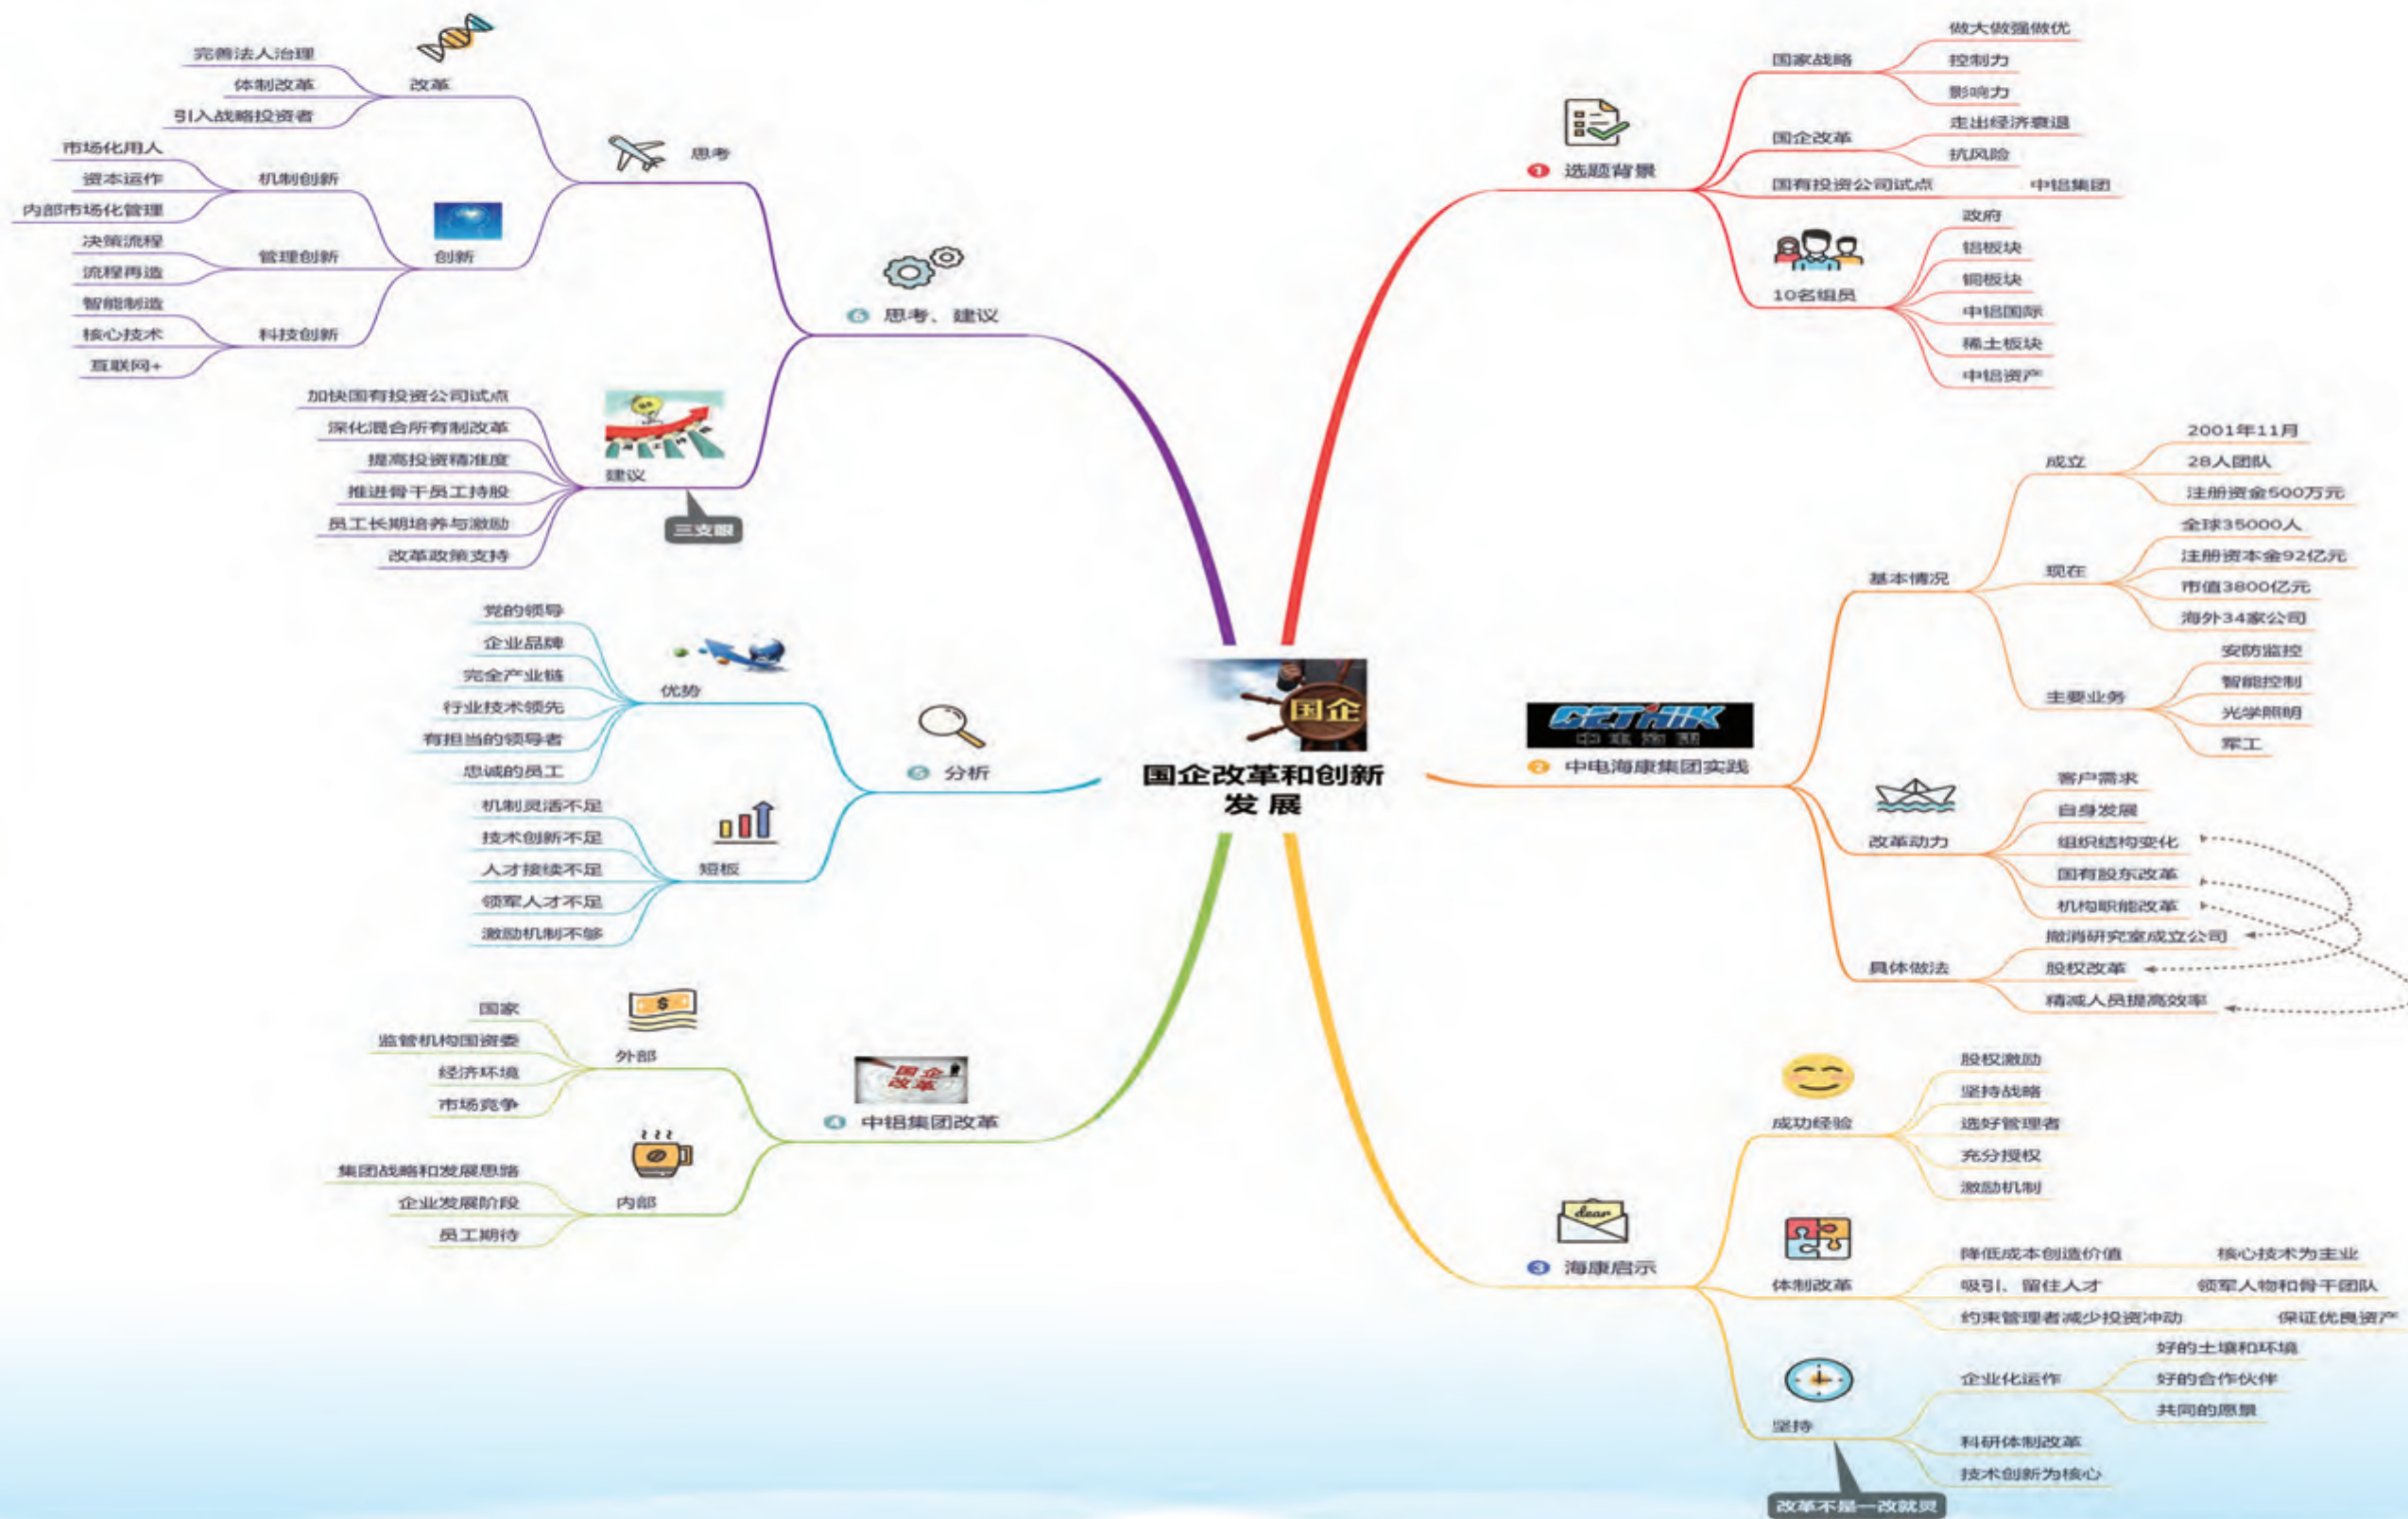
国企改革和创新发展

国企

1 选题背景
国家战略
做大做强做优
控制力
影响力
国企改革
走出经济衰退
抗风险
国有投资公司试点
中铝集团
10名组员
政府
铝板块
铜板块
中铝国际
稀土板块
中铝资产

2 中电海康集团实践
CETHIK
中电海康
基本情况
成立
2001年11月
28人团队
注册资金500万元
现在
全球35000人
注册资本金92亿元
市值3800亿元
海外34家公司
主要业务
安防监控
智能控制
光学照明
军工
改革动力
客户需求
自身发展
组织结构变化
国有股东改革
机构职能改革
具体做法
撤消研究室成立公司
股权改革
精减人员提高效率

3 海康启示
成功经验
股权激励
坚持战略
选好管理者
充分授权
激励机制
体制改革
降低成本创造价值
核心技术为主业
吸引、留住人才
领军人物和骨干团队
约束管理者减少投资冲动
保证优良资产
坚持
企业化运作
好的土壤和环境
好的合作伙伴
共同的愿景
科研体制改革
技术创新为核心
改革不是一改就灵

4 中铝集团改革
国企改革
外部
国家
监管机构国资委
经济环境
市场竞争
内部
集团战略和发展思路
企业发展阶段
员工期待

5 分析
优势
党的领导
企业品牌
完全产业链
行业技术领先
有担当的领导者
忠诚的员工
短板
机制灵活不足
技术创新不足
人才接续不足
领军人才不足
激励机制不够

6 思考、建议
思考
改革
完善法人治理
体制改革
引入战略投资者
创新
机制创新
市场化用人
资本运作
内部市场化管理
管理创新
决策流程
流程再造
科技创新
智能制造
核心技术
互联网+
建议
加快国有投资公司试点
深化混合所有制改革
提高投资精准度
推进骨干员工持股
员工长期培养与激励
改革政策支持
三支眼